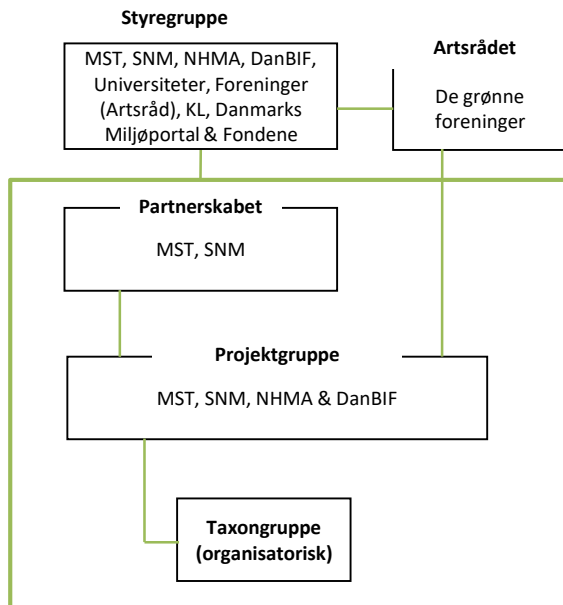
Styregruppe

MST, SNM, NHMA, DanBIF, Universiteter, Foreninger (Artsråd), KL, Danmarks Miljøportal & Fondene

Artsrådet

De grønne foreninger

Partnerskabet

MST, SNM

Projektgruppe

MST, SNM, NHMA & DanBIF

Taxongruppe (organisatorisk)